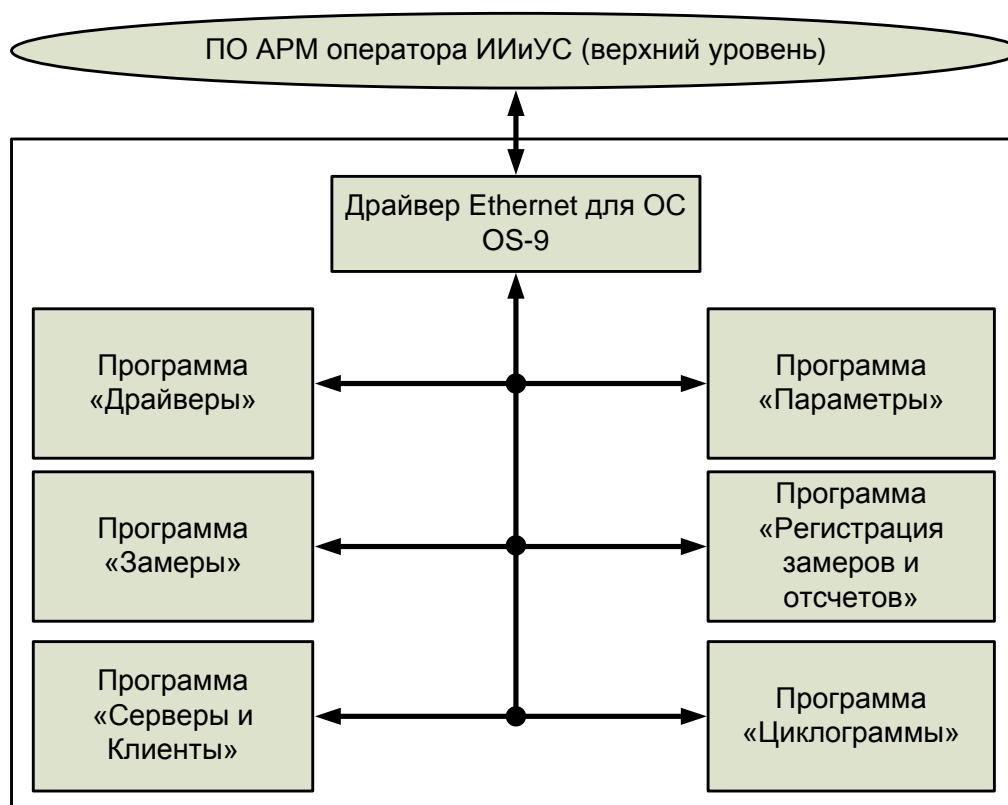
ПО АРМ оператора ИИиУС (верхний уровень)

Драйвер Ethernet для ОС OS-9

Программа «Драйверы»

Программа «Параметры»

Программа «Замеры»

Программа «Регистрация замеров и отсчетов»

Программа «Серверы и Клиенты»

Программа «Циклограммы»